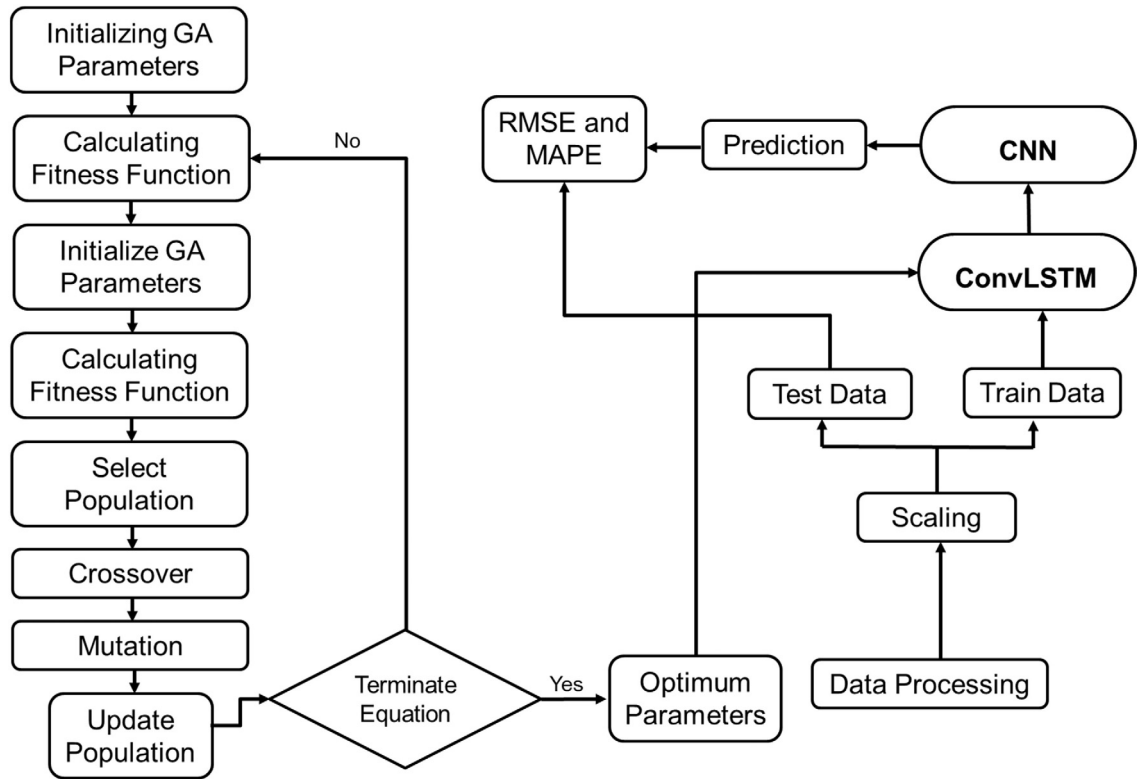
Initializing GA Parameters

Calculating Fitness Function

Initialize GA Parameters

Calculating Fitness Function

Select Population

Crossover

Mutation

Update Population

No

Terminate Equation

Yes

Optimum Parameters

RMSE and MAPE

Prediction

CNN

ConvLSTM

Test Data

Train Data

Scaling

Data Processing